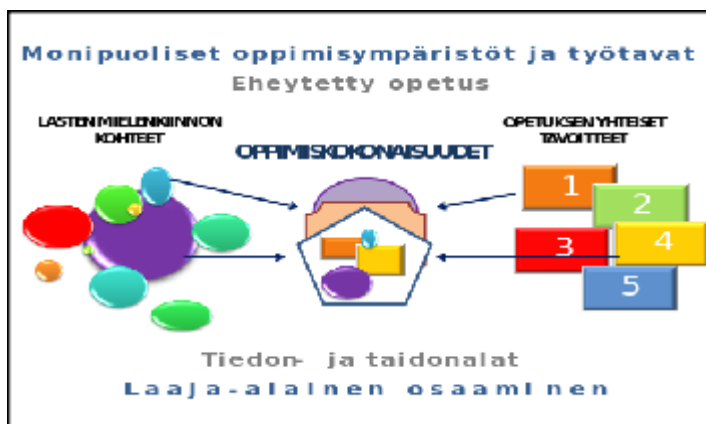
Monipuoliset oppimisympäristöt ja työtavat
Eheytetty opetus

LASTEN MIELENKIINNON KOHTEET

OPPIMISKOKONAISUUDET

OPETUKSEN YHTEISET TAVOITTEET

1
2
3
4
5

Tiedon- ja taidonalat
Laaja-alainen osaaminen